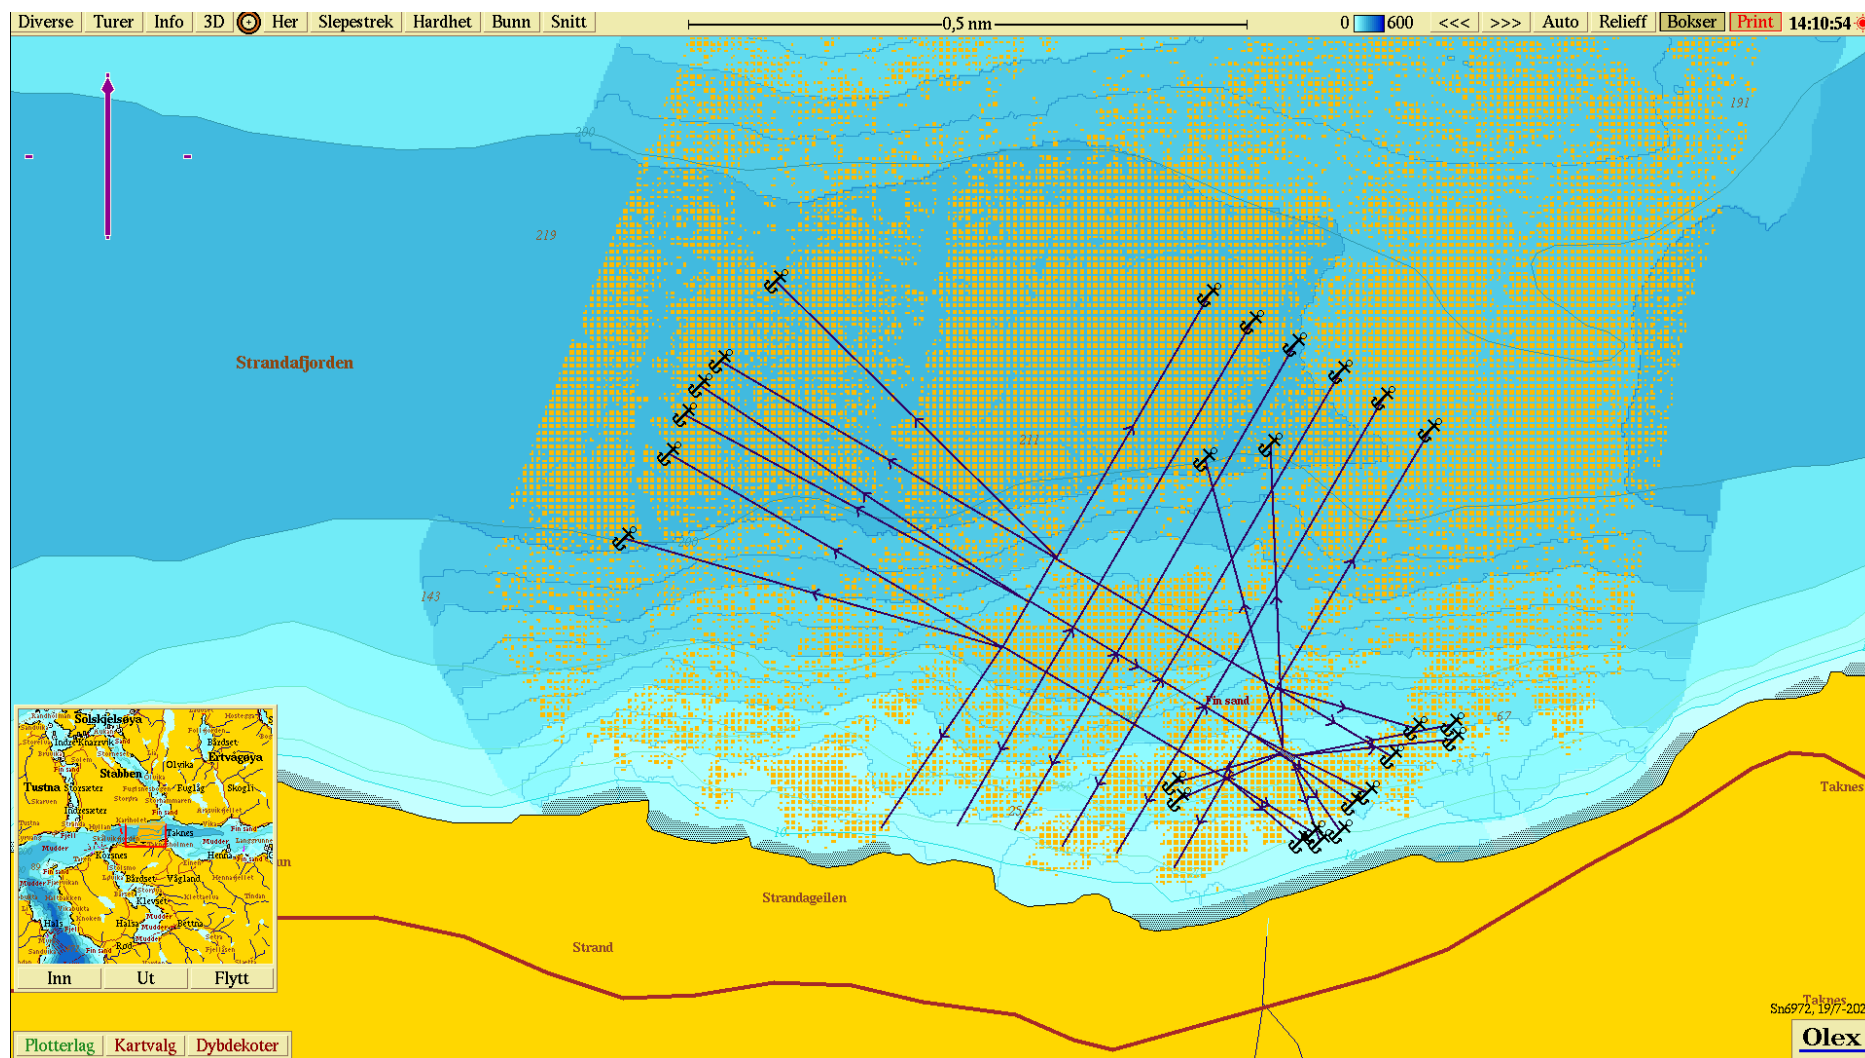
Diverse Turer Info 3D Her Slepestrek Hardhet Bunn Snitt

0,5 nm

0 600 <<< >>> Auto Relieff Bokser Print 14:10:54

200

191

219

Strandafjorden

211

200

143

Fin sand

67

25

10

Taknes

Strandageilen

Strand

Sølskjelsøya

Indre Knarrvik

Bårdset

Ertvågøya

Stabben

Olvika

Tustna

Skogli

Taknes

Mudder

Korsnes

Vågland

Klevset

Halsa

Fin sand

Mudder

Inn Ut Flytt

Plotterlag Kartvalg Dybdekoter

Taknes

Sn6972, 19/7-202

Olex